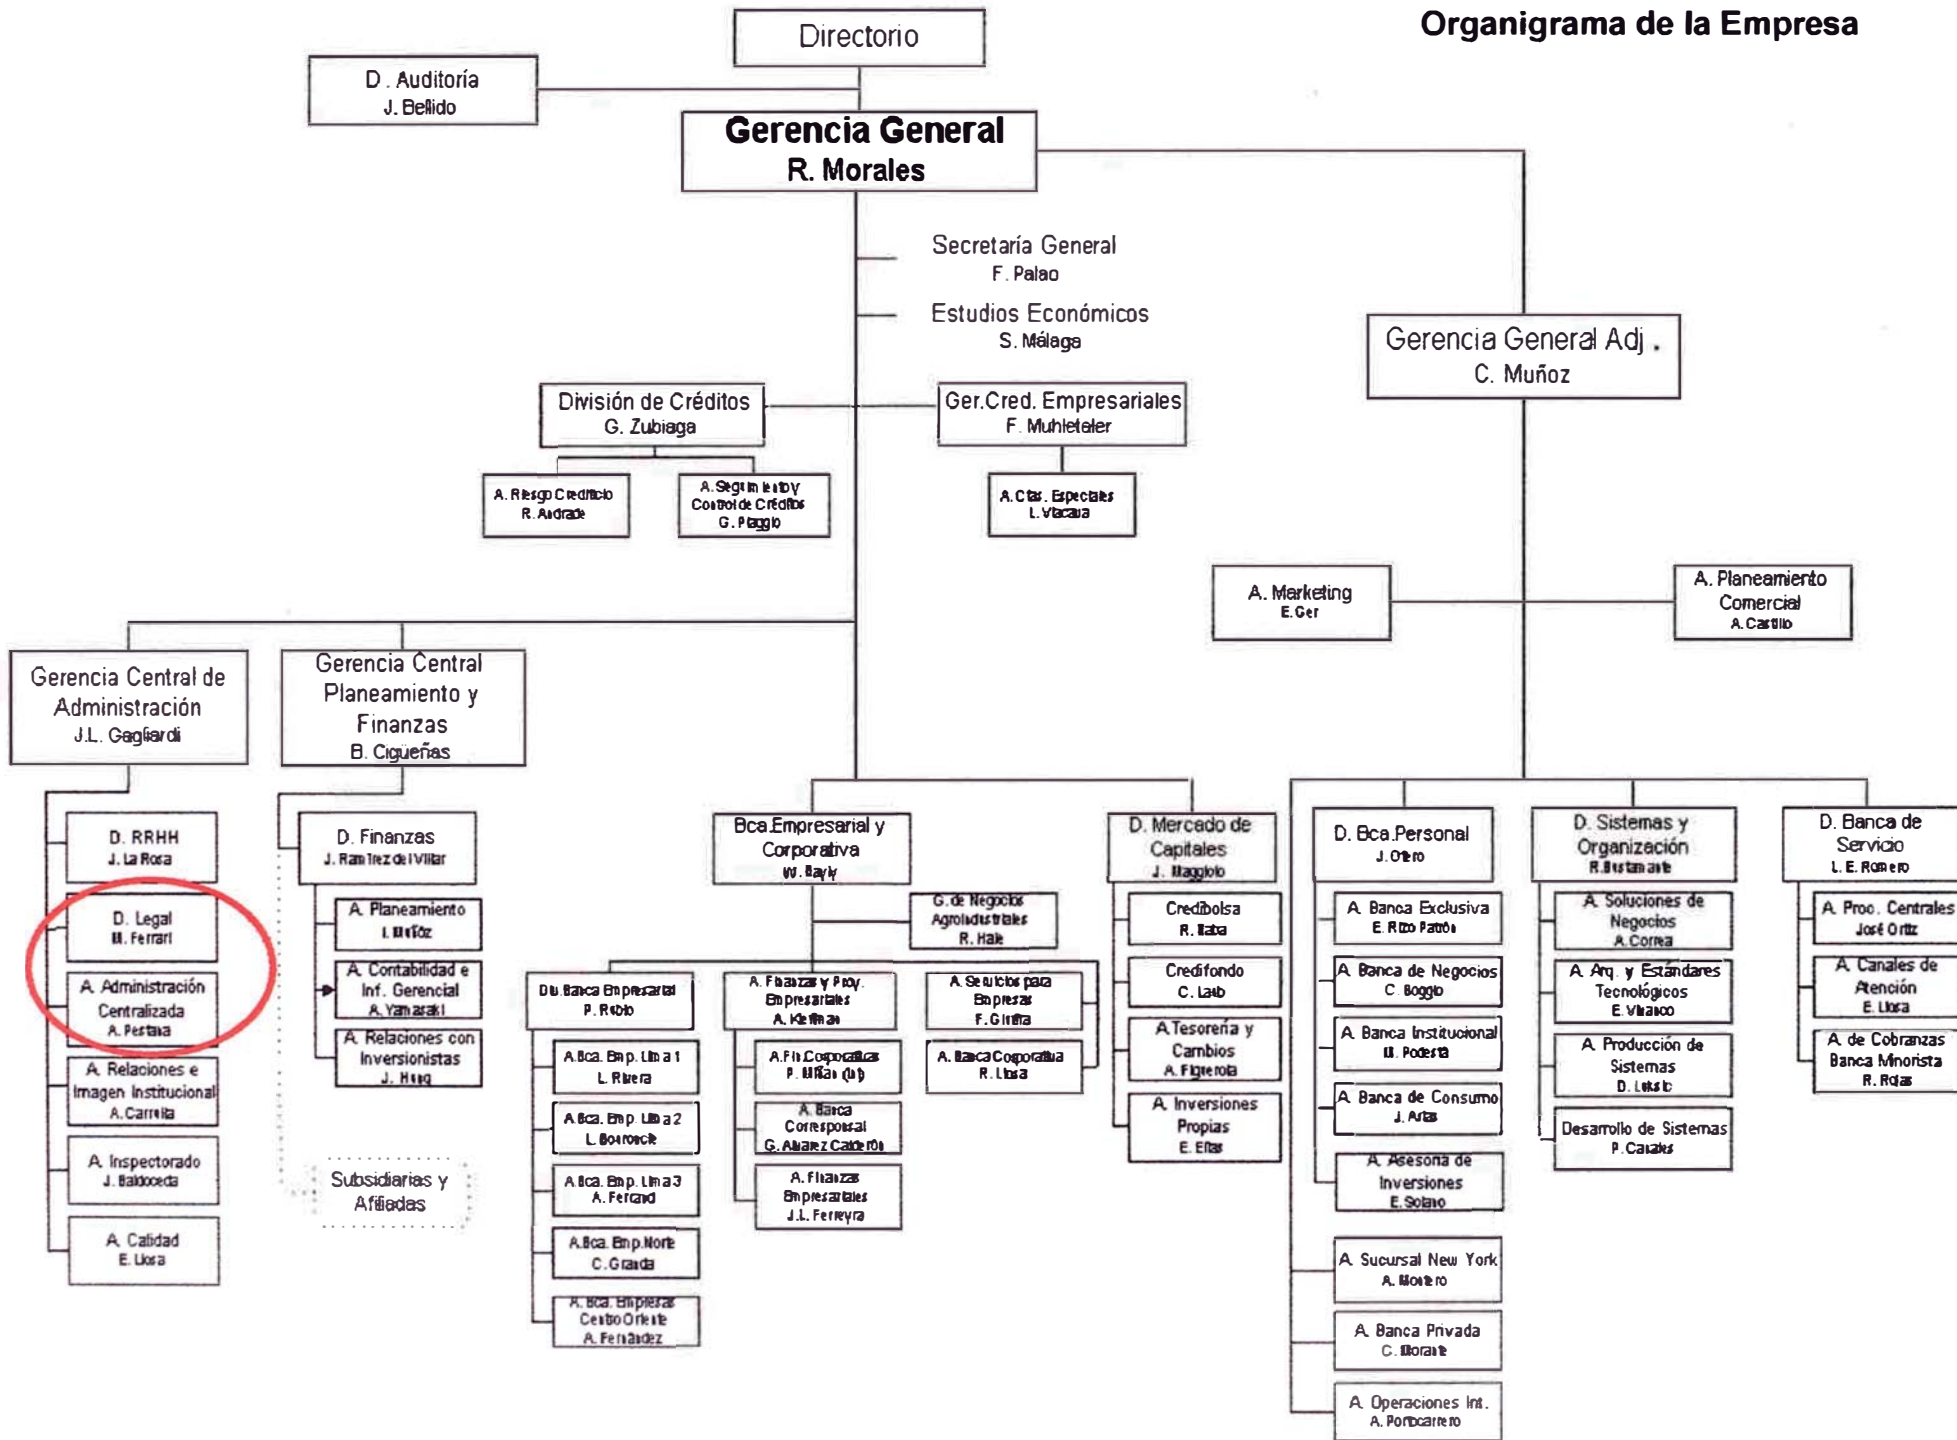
Organigrama de la Empresa

Directorio

D. Auditoría
J. Bellido

Gerencia General
R. Morales

Secretaría General
F. Palao

Estudios Económicos
S. Málaga

Gerencia General Adj.
C. Muñoz

División de Créditos
G. Zubiaga

A. Riesgo Crediticio
R. Andrade

A. Seguimiento y Control de Créditos
G. Piaggio

Ger.Cred. Empresariales
F. Muhletaler

A. Ctas. Especiales
L. Vizcarra

A. Marketing
E. Ger

A. Planeamiento Comercial
A. Castillo

Gerencia Central de Administración
J.L. Gagliardi

D. RRHH
J. La Rosa

D. Legal
M. Ferrari

A. Administración Centralizada
A. Pestana

A. Relaciones e Imagen Institucional
A. Carrella

A. Inspectorado
J. Baldoceda

A. Calidad
E. Llosa

Gerencia Central Planeamiento y Finanzas
B. Cigueñas

D. Finanzas
J. Ramírez del Villar

A. Planeamiento
L. Muñoz

A. Contabilidad e Inf. Gerencial
A. Yamasaki

A. Relaciones con Inversionistas
J. Haag

Subsidiarias y Afiliadas

Bca Empresarial y Corporativa
W. Bayly

G. de Negocios Agroindustriales
R. Hale

Div. Banca Empresarial
P. Rubio

A. Bca. Emp. Lima 1
L. Rivera

A. Bca. Emp. Lima 2
L. Bouroncle

A. Bca. Emp. Lima 3
A. Ferrand

A. Bca. Emp. Norte
C. Granda

A. Bca. Empresas Centro Oriente
A. Fernández

A. Finanzas y Proy. Empresariales
A. Kaufman

A. Fin. Corporativas
P. Miñán (a.i)

A. Banca Corresponsal
G. Alvarez Calderón

A. Finanzas Empresariales
J.L. Ferreyra

A. Servicios para Empresas
F. Girella

A. Banca Corporativa
R. Llosa

D. Mercado de Capitales
J. Maggiolo

Credibolsa
R. Iraba

Credifondo
C. Laub

A. Tesorería y Cambios
A. Figueroa

A. Inversiones Propias
E. Elías

D. Bca. Personal
J. Otero

A. Banca Exclusiva
E. Rizo Patrón

A. Banca de Negocios
C. Boggio

A. Banca Institucional
M. Podesta

A. Banca de Consumo
J. Arias

A. Asesoría de Inversiones
E. Solano

A. Sucursal New York
A. Montero

A. Banca Privada
C. Morante

A. Operaciones Int.
A. Portocarrero

D. Sistemas y Organización
R. Bustamante

A. Soluciones de Negocios
A. Correa

A. Arq. y Estándares Tecnológicos
E. Vivanco

A. Producción de Sistemas
D. Leksik

Desarrollo de Sistemas
P. Canales

D. Banca de Servicio
L. E. Romero

A. Proc. Centrales
José Ortiz

A. Canales de Atención
E. Llosa

A. de Cobranzas Banca Minorista
R. Rojas